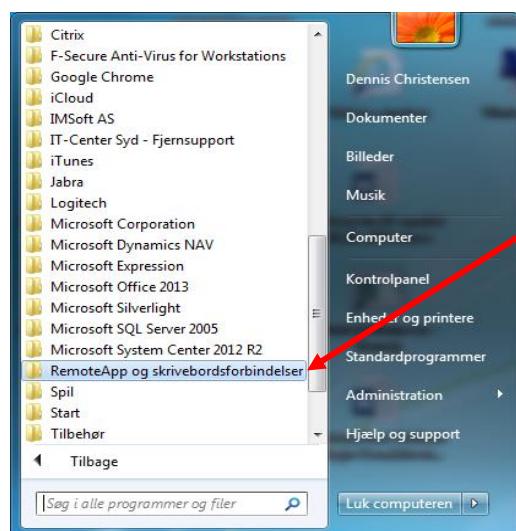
Citrix
F-Secure Anti-Virus for Workstations
Google Chrome
iCloud
IMSoft AS
IT-Center Syd - Fjernsupport
iTunes
Jabra
Logitech
Microsoft Corporation
Microsoft Dynamics NAV
Microsoft Expression
Microsoft Office 2013
Microsoft Silverlight
Microsoft SQL Server 2005
Microsoft System Center 2012 R2
RemoteApp og skrivebordsforbindelser
Spil
Start
Tilbehør

Tilbage

Søg i alle programmer og filer

Dennis Christensen
Dokumenter
Billeder
Musik
Computer
Kontrolpanel
Enheder og printere
Standardprogrammer
Administration
Hjælp og support

Luk computeren